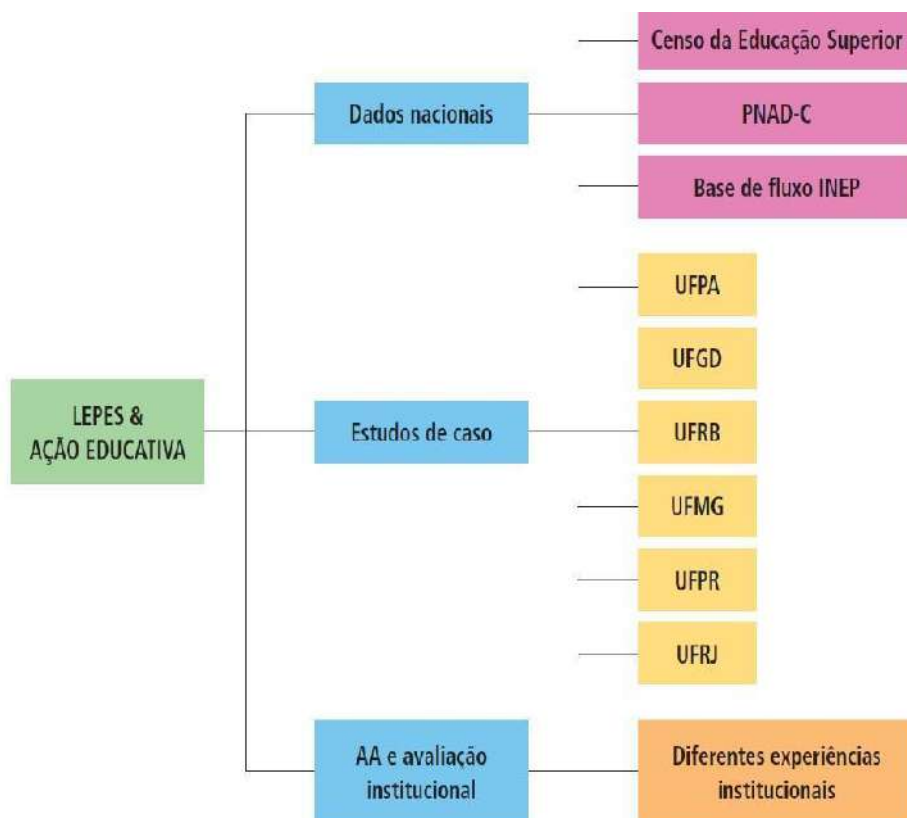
LEPES & AÇÃO EDUCATIVA

Dados nacionais

Censo da Educação Superior

PNAD-C

Base de fluxo INEP

Estudos de caso

UFPA

UFGD

UFRB

UFMG

UFPR

UFRJ

AA e avaliação institucional

Diferentes experiências institucionais